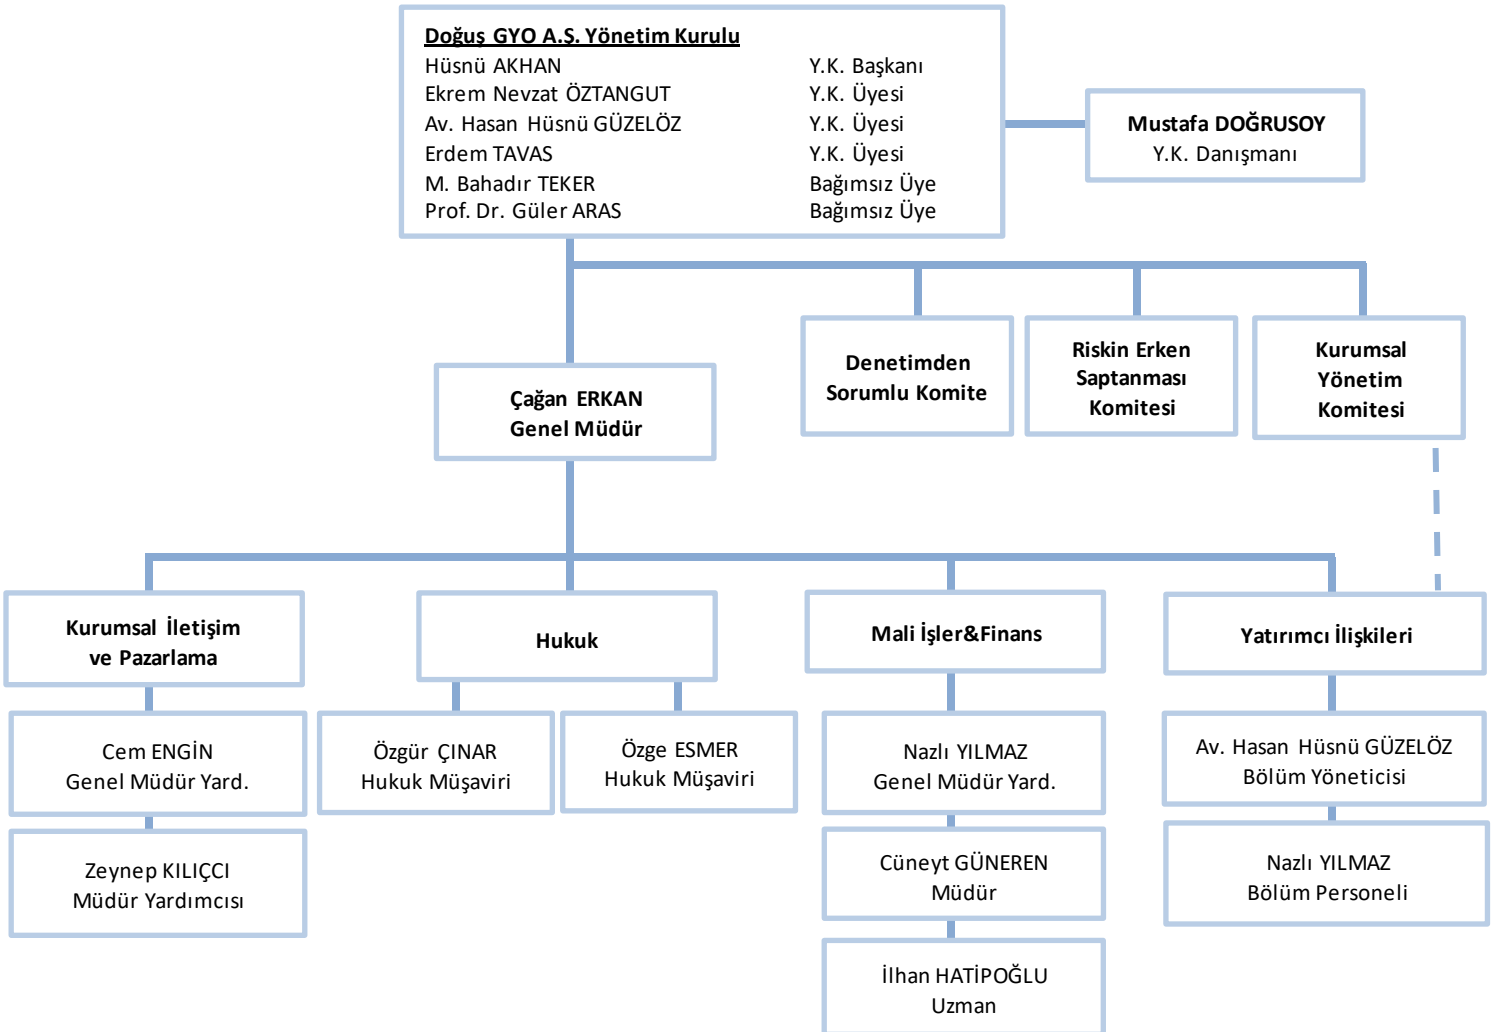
Doğuş GYO A.Ş. Yönetim Kurulu

| | |
|---|---|
| Hüsnü AKHAN | Y.K. Başkanı |
| Ekrem Nevzat ÖZTANGUT | Y.K. Üyesi |
| Av. Hasan Hüsnü GÜZELÖZ | Y.K. Üyesi |
| Erdem TAVAS | Y.K. Üyesi |
| M. Bahadır TEKER | Bağımsız Üye |
| Prof. Dr. Güler ARAS | Bağımsız Üye |

Mustafa DOĞRUSOY
Y.K. Danışmanı

Çağan ERKAN
Genel Müdür

Denetimden Sorumlu Komite

Riskin Erken Saptanması Komitesi

Kurumsal Yönetim Komitesi

Kurumsal İletişim ve Pazarlama

Cem ENGİN
Genel Müdür Yard.

Zeynep KILIÇCI
Müdür Yardımcısı

Hukuk

Özgür ÇINAR
Hukuk Müşaviri

Özge ESMER
Hukuk Müşaviri

Mali İşler&Finans

Nazlı YILMAZ
Genel Müdür Yard.

Cüneyt GÜNEREN
Müdür

İlhan HATİPOĞLU
Uzman

Yatırımcı İlişkileri

Av. Hasan Hüsnü GÜZELÖZ
Bölüm Yöneticisi

Nazlı YILMAZ
Bölüm Personeli